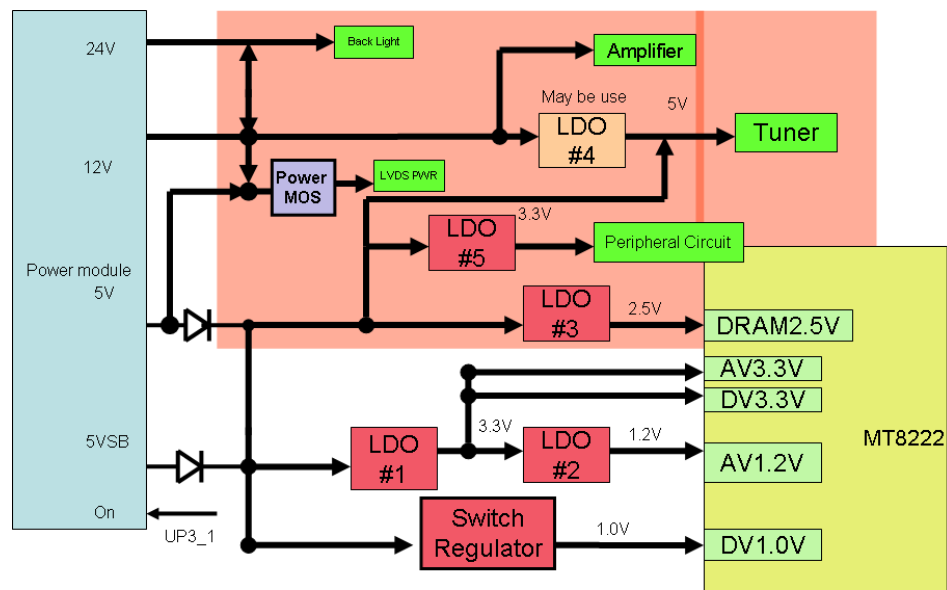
24V

12V

Power module
5V

5VSB

On

UP3_1

Back Light

Amplifier

May be use

5V

LDO
#4

Tuner

Power
MOS

LVDS PWR

3.3V

LDO
#5

Peripheral Circuit

LDO
#3

2.5V

DRAM2.5V

AV3.3V

DV3.3V

3.3V

LDO
#1

LDO
#2

1.2V

AV1.2V

MT8222

Switch
Regulator

1.0V

DV1.0V